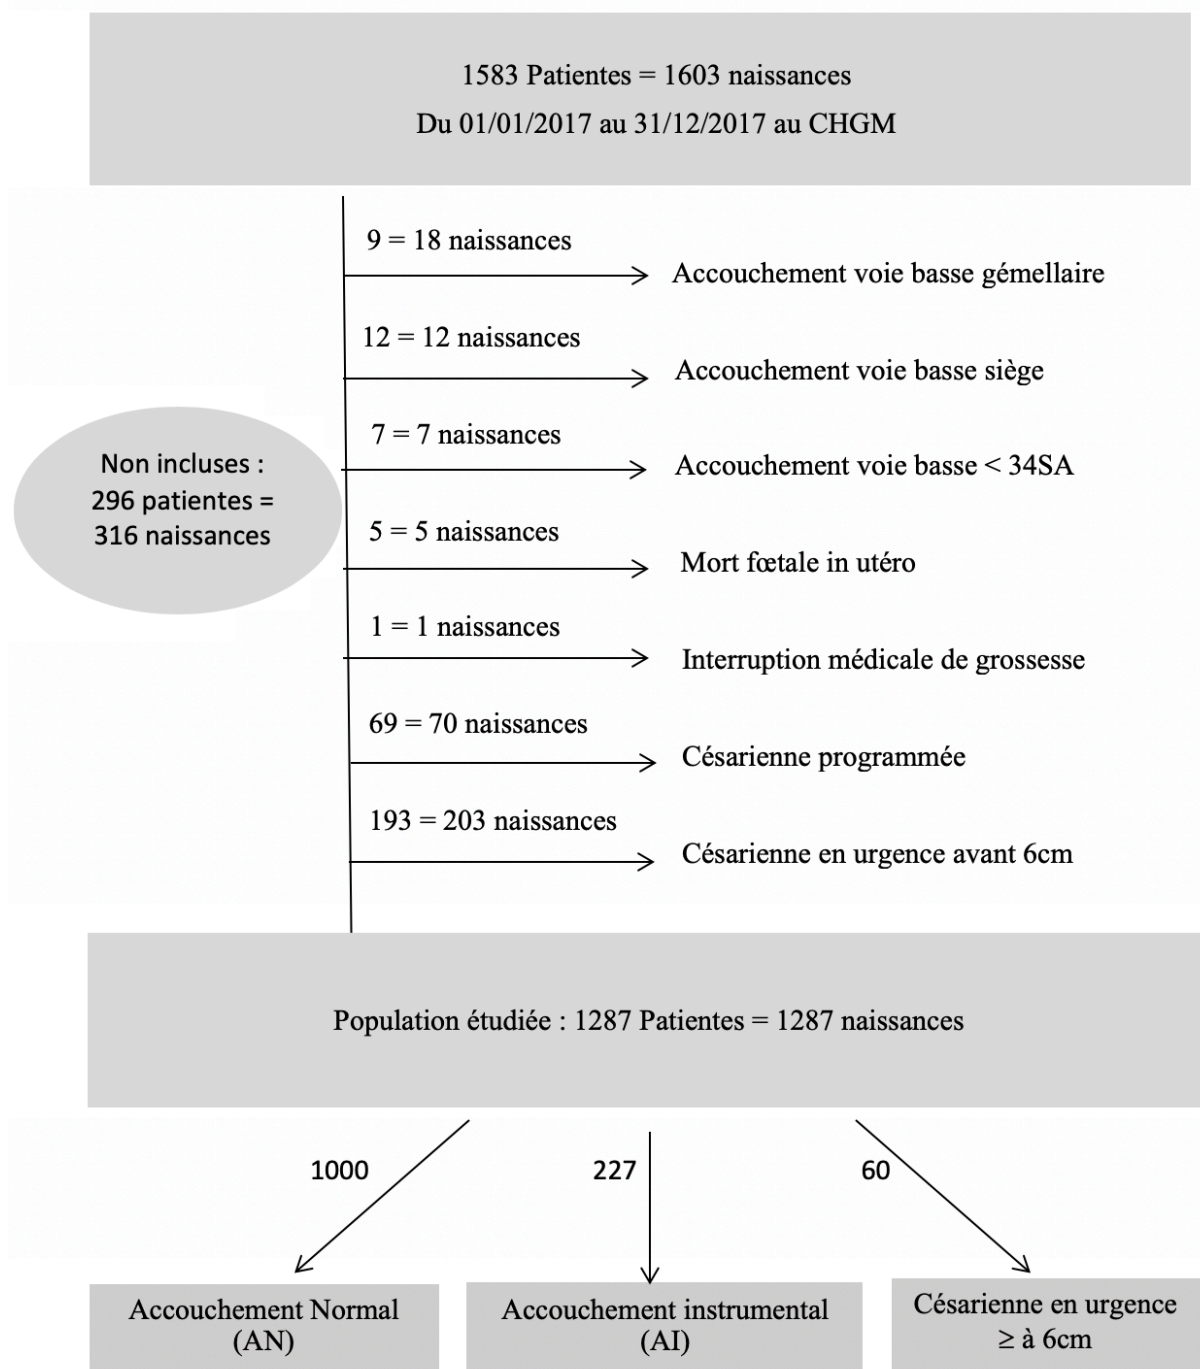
1583 Patientes = 1603 naissances
Du 01/01/2017 au 31/12/2017 au CHGM

Non incluses : 296 patientes = 316 naissances

9 = 18 naissances
Accouchement voie basse gémellaire

12 = 12 naissances
Accouchement voie basse siège

7 = 7 naissances
Accouchement voie basse < 34SA

5 = 5 naissances
Mort fœtale in utéro

1 = 1 naissances
Interruption médicale de grossesse

69 = 70 naissances
Césarienne programmée

193 = 203 naissances
Césarienne en urgence avant 6cm

Population étudiée : 1287 Patientes = 1287 naissances

1000
227
60

Accouchement Normal (AN)

Accouchement instrumental (AI)

Césarienne en urgence $\geq$ à 6cm